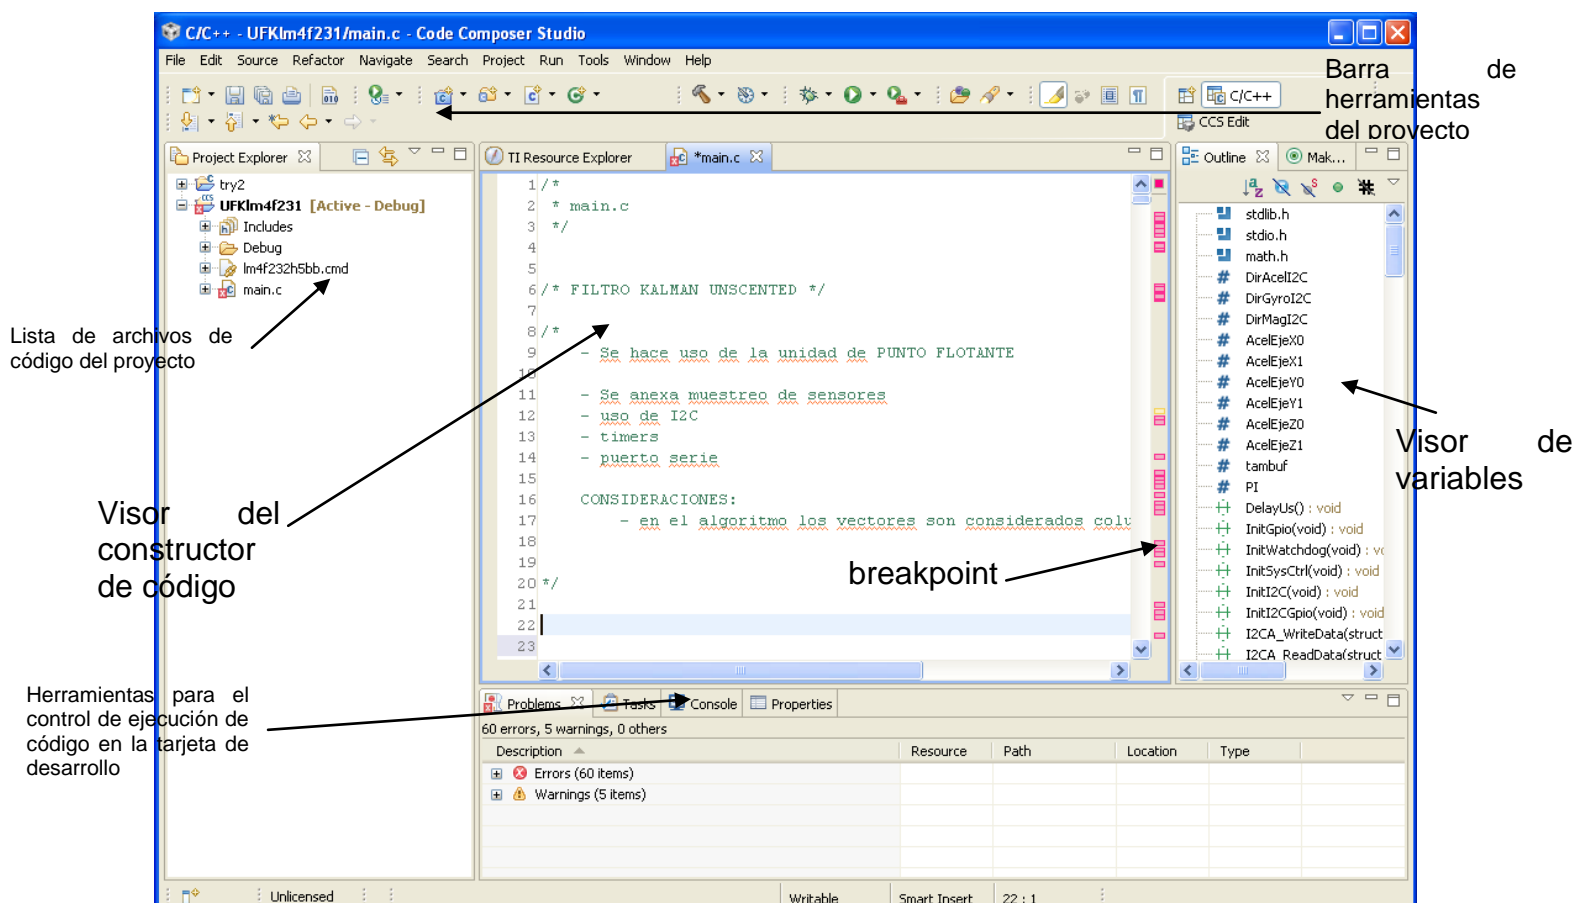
C/C++ - UFKlm4f231/main.c - Code Composer Studio

File Edit Source Refactor Navigate Search Project Run Tools Window Help

C/C++
CCS Edit

Barra de herramientas del proyecto

Project Explorer

try2
UFKlm4f231 [Active - Debug]
Includes
Debug
lm4f232h5bb.cmd
main.c

Lista de archivos de código del proyecto

TI Resource Explorer *main.c

1 /*
2 * main.c
3 */
4
5
6 /* FILTRO KALMAN UNSCENTED */
7
8 /*
9 - Se hace uso de la unidad de PUNTO FLOTANTE
10
11 - Se anexa muestreo de sensores
12 - uso de I2C
13 - timers
14 - puerto serie
15
16 CONSIDERACIONES:
17 - en el algoritmo los vectores son considerados colu
18
19
20 */
21
22
23

Visor del constructor de código

breakpoint

Outline Mak...

stdlib.h
stdio.h
math.h
DirAcelI2C
DirGyroI2C
DirMagI2C
AcelEjeX0
AcelEjeX1
AcelEjeY0
AcelEjeY1
AcelEjeZ0
AcelEjeZ1
tambuf
PI
DelayUs() : void
InitGpio(void) : void
InitWatchdog(void) : v
InitSysCtrl(void) : void
InitI2C(void) : void
InitI2CGpio(void) : void
I2CA_WriteData(struct
I2CA_ReadData(struct

Visor de variables

Herramientas para el control de ejecución de código en la tarjeta de desarrollo

Problems Tasks Console Properties

60 errors, 5 warnings, 0 others

| Description | Resource | Path | Location | Type |
|---|---|---|---|---|
| Errors (60 items) | | | | |
| Warnings (5 items) | | | | |

Unlicensed Writable Smart Insert 22 : 1